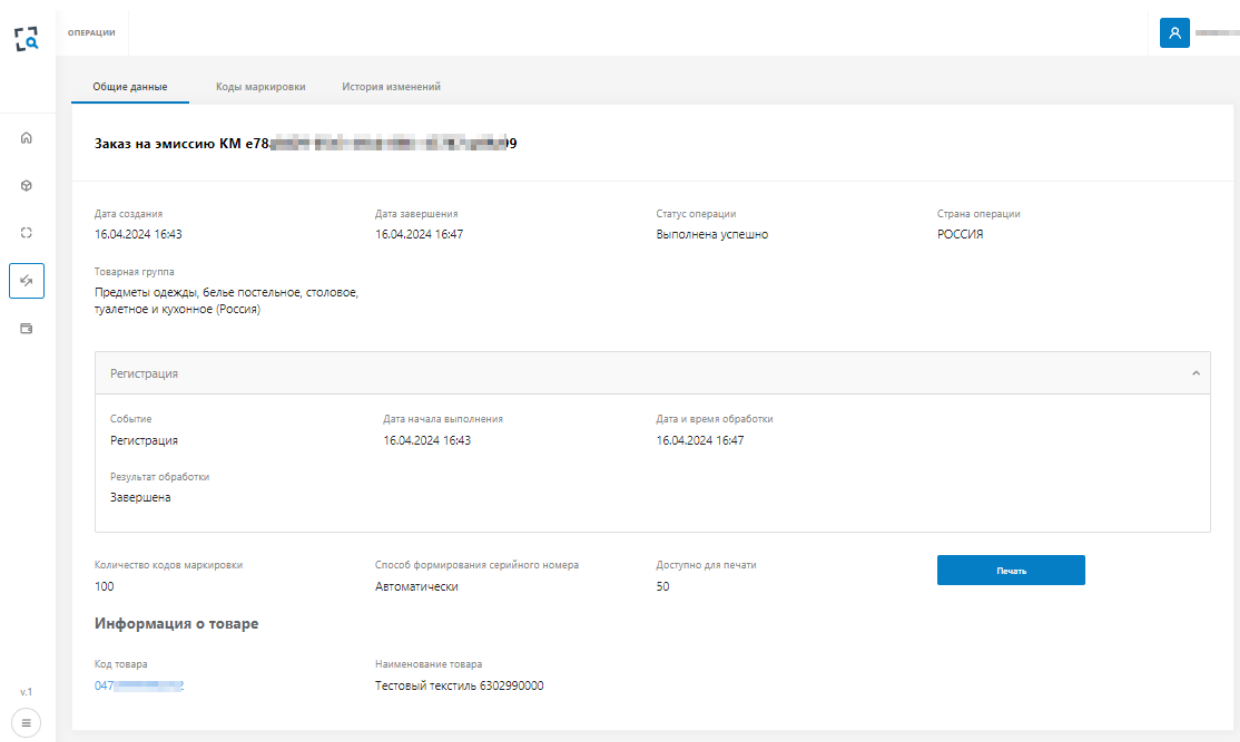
ОПЕРАЦИИ

Общие данные
Коды маркировки
История изменений

Заказ на эмиссию КМ e78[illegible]9

Дата создания
16.04.2024 16:43

Дата завершения
16.04.2024 16:47

Статус операции
Выполнена успешно

Страна операции
РОССИЯ

Товарная группа
Предметы одежды, белье постельное, столовое, туалетное и кухонное (Россия)

Регистрация

Событие
Регистрация

Дата начала выполнения
16.04.2024 16:43

Дата и время обработки
16.04.2024 16:47

Результат обработки
Завершена

Количество кодов маркировки
100

Способ формирования серийного номера
Автоматически

Доступно для печати
50

Печать

Информация о товаре

Код товара
047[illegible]2

Наименование товара
Тестовый текстиль 6302990000

v.1